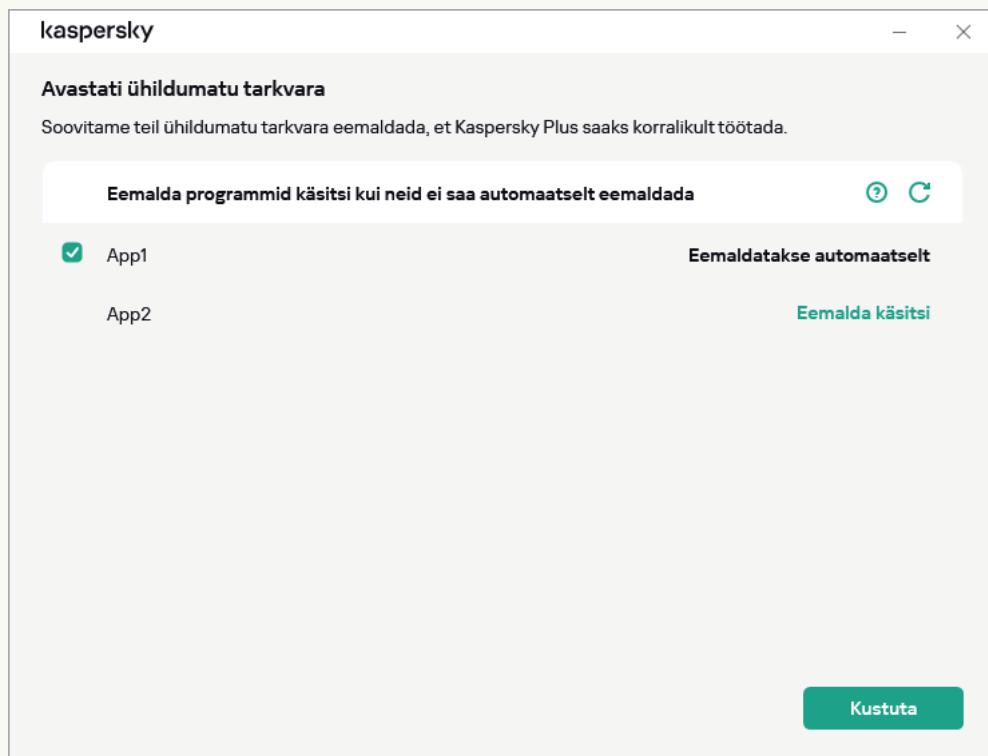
kaspersky

Avastati ühildumatu tarkvara

Soovitame teil ühildumatu tarkvara eemaldada, et Kaspersky Plus saaks korralikult töötada.

Eemalda programmid käsitsi kui neid ei saa automaatselt eemaldada

App1 Eemaldatakse automaatselt

App2 Eemalda käsitsi

Kustuta